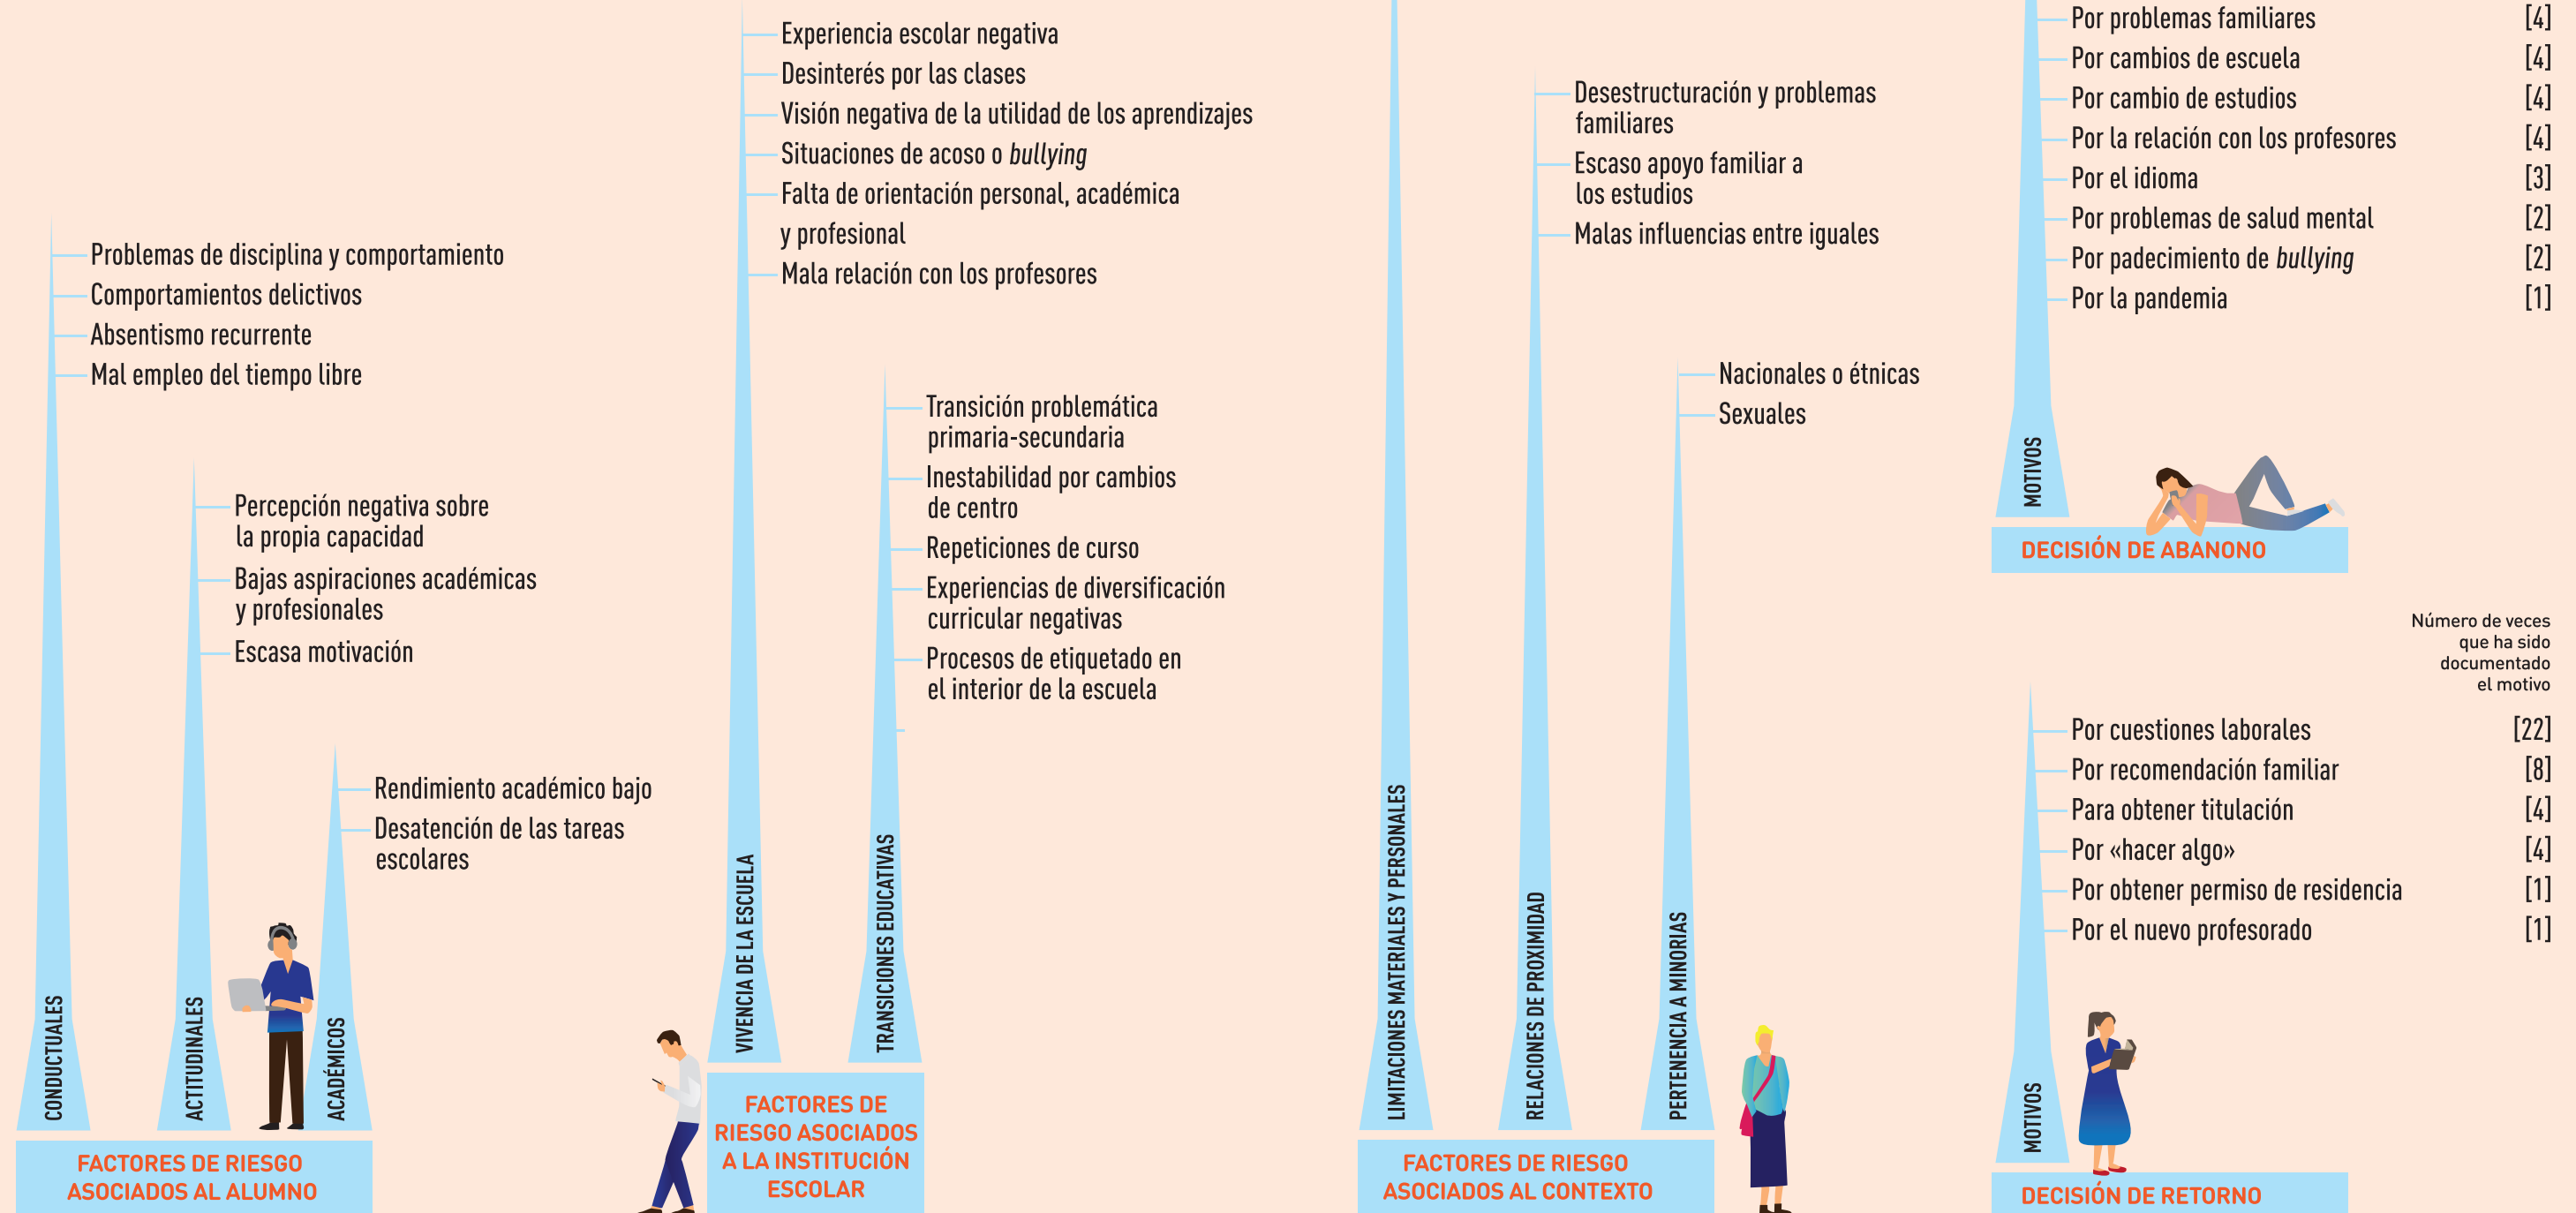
Problemas de disciplina y comportamiento
Comportamientos delictivos
Absentismo recurrente
Mal empleo del tiempo libre

Percepción negativa sobre la propia capacidad
Bajas aspiraciones académicas y profesionales
Escasa motivación

Rendimiento académico bajo
Desatención de las tareas escolares

CONDUCTUALES
ACTITUDINALES
ACADÉMICOS

FACTORES DE RIESGO ASOCIADOS AL ALUMNO

Experiencia escolar negativa
Desinterés por las clases
Visión negativa de la utilidad de los aprendizajes
Situaciones de acoso o *bullying*
Falta de orientación personal, académica y profesional
Mala relación con los profesores

Transición problemática primaria-secundaria
Inestabilidad por cambios de centro
Repeticiones de curso
Experiencias de diversificación curricular negativas
Procesos de etiquetado en el interior de la escuela

VIVENCIA DE LA ESCUELA
TRANSICIONES EDUCATIVAS

FACTORES DE RIESGO ASOCIADOS A LA INSTITUCIÓN ESCOLAR

Desestructuración y problemas familiares
Escaso apoyo familiar a los estudios
Malas influencias entre iguales

Nacionales o étnicas
Sexuales

LIMITACIONES MATERIALES Y PERSONALES
RELACIONES DE PROXIMIDAD
PERTENENCIA A MINORÍAS

FACTORES DE RIESGO ASOCIADOS AL CONTEXTO

Por problemas familiares [4]
Por cambios de escuela [4]
Por cambio de estudios [4]
Por la relación con los profesores [4]
Por el idioma [3]
Por problemas de salud mental [2]
Por padecimiento de *bullying* [2]
Por la pandemia [1]

MOTIVOS

DECISIÓN DE ABANONO

Número de veces que ha sido documentado el motivo

Por cuestiones laborales [22]
Por recomendación familiar [8]
Para obtener titulación [4]
Por «hacer algo» [4]
Por obtener permiso de residencia [1]
Por el nuevo profesorado [1]

MOTIVOS

DECISIÓN DE RETORNO